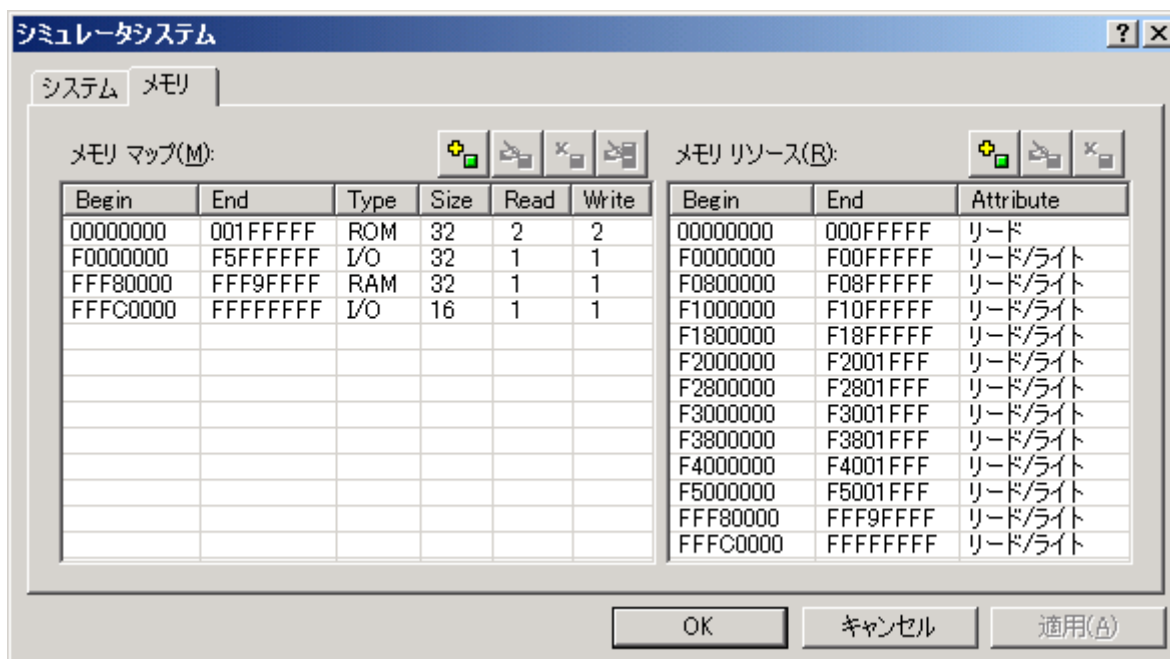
シミュレータシステム

? ×

システム メモリ

メモリ マップ(M):

| Begin | End | Type | Size | Read | Write |
|---|---|---|---|---|---|
| 00000000 | 001FFFFF | ROM | 32 | 2 | 2 |
| F0000000 | F5FFFFFF | I/O | 32 | 1 | 1 |
| FFF80000 | FFF9FFFF | RAM | 32 | 1 | 1 |
| FFFC0000 | FFFFFFFF | I/O | 16 | 1 | 1 |

メモリ リソース(R):

| Begin | End | Attribute |
|---|---|---|
| 00000000 | 000FFFFF | リード |
| F0000000 | F00FFFFF | リード/ライト |
| F0800000 | F08FFFFF | リード/ライト |
| F1000000 | F10FFFFF | リード/ライト |
| F1800000 | F18FFFFF | リード/ライト |
| F2000000 | F2001FFF | リード/ライト |
| F2800000 | F2801FFF | リード/ライト |
| F3000000 | F3001FFF | リード/ライト |
| F3800000 | F3801FFF | リード/ライト |
| F4000000 | F4001FFF | リード/ライト |
| F5000000 | F5001FFF | リード/ライト |
| FFF80000 | FFF9FFFF | リード/ライト |
| FFFC0000 | FFFFFFFF | リード/ライト |

OK キャンセル 適用(A)